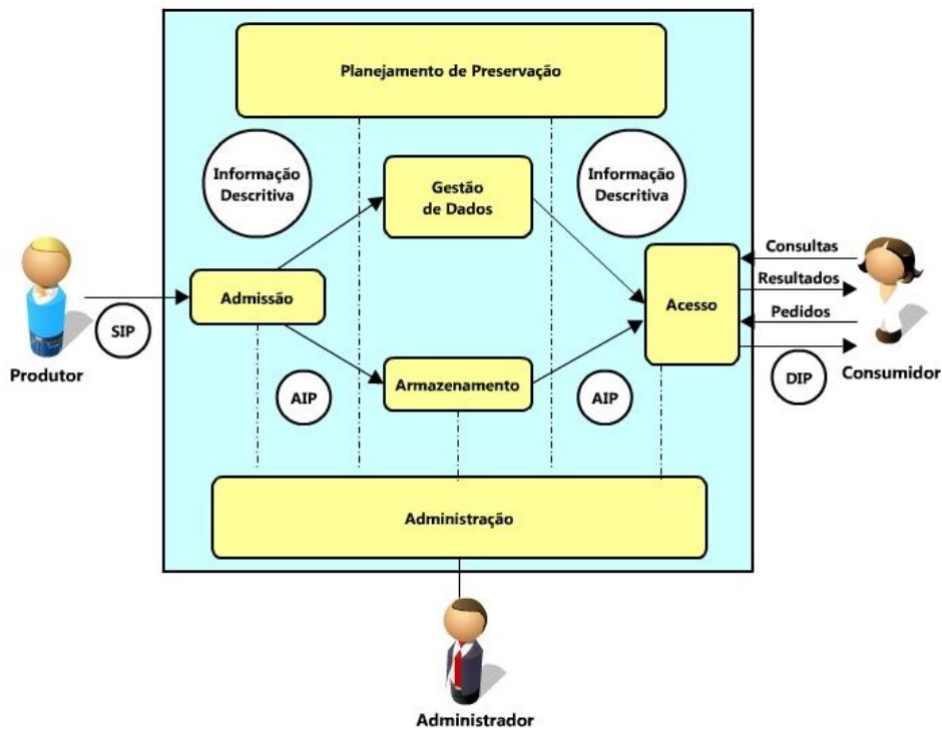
Planejamento de Preservação

Informação Descritiva

Gestão de Dados

Informação Descritiva

Consultas

Resultados

Pedidos

Admissão

Acesso

SIP

Produtor

AIP

Armazenamento

AIP

DIP

Consumidor

Administração

Administrador